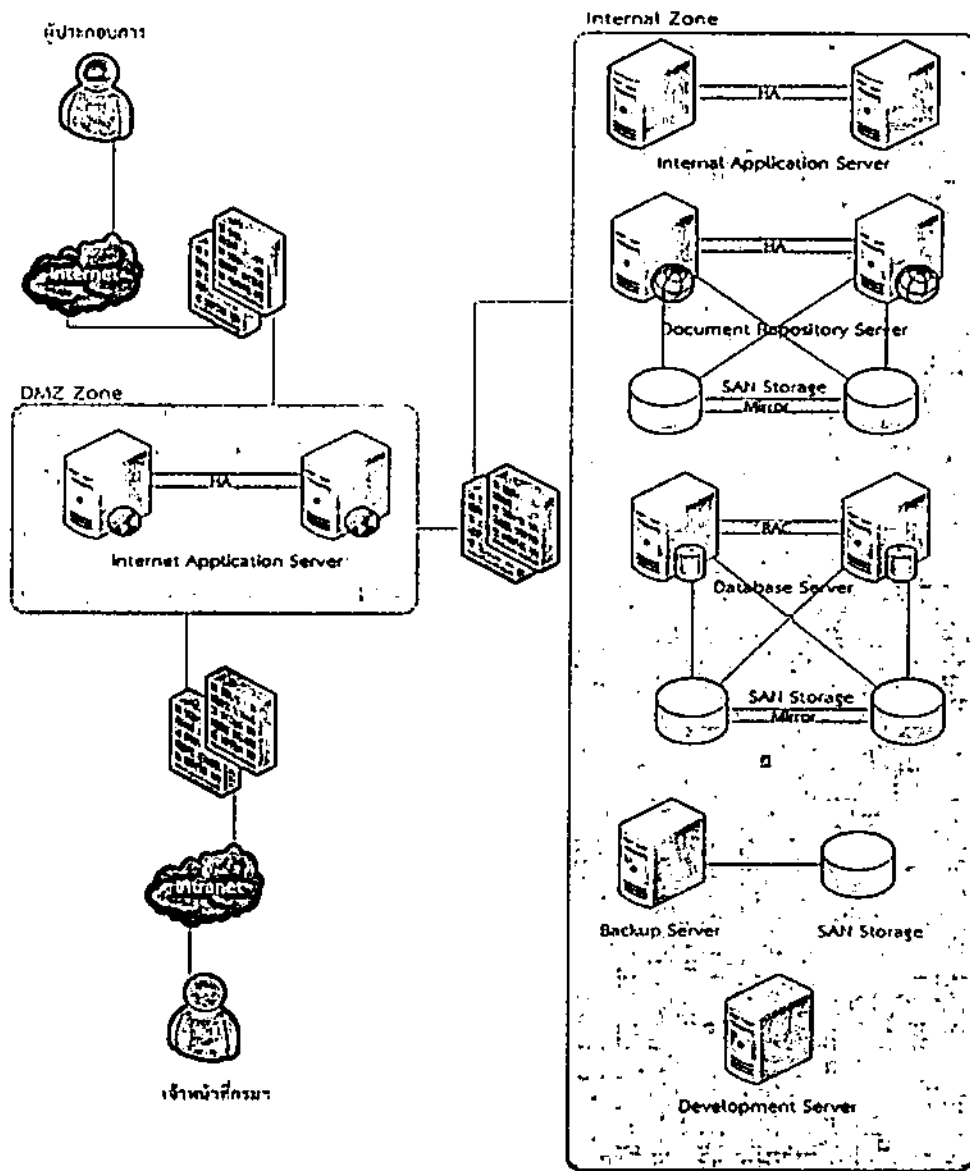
ผู้ประกอบการ

Internet

DMZ Zone

HA

Internet Application Server

Intranet

เจ้าหน้าที่กรม

Internal Zone

HA

Internal Application Server

HA

Document Repository Server

SAN Storage

Mirror

RAC

Database Server

SAN Storage

Mirror

Backup Server

SAN Storage

Development Server